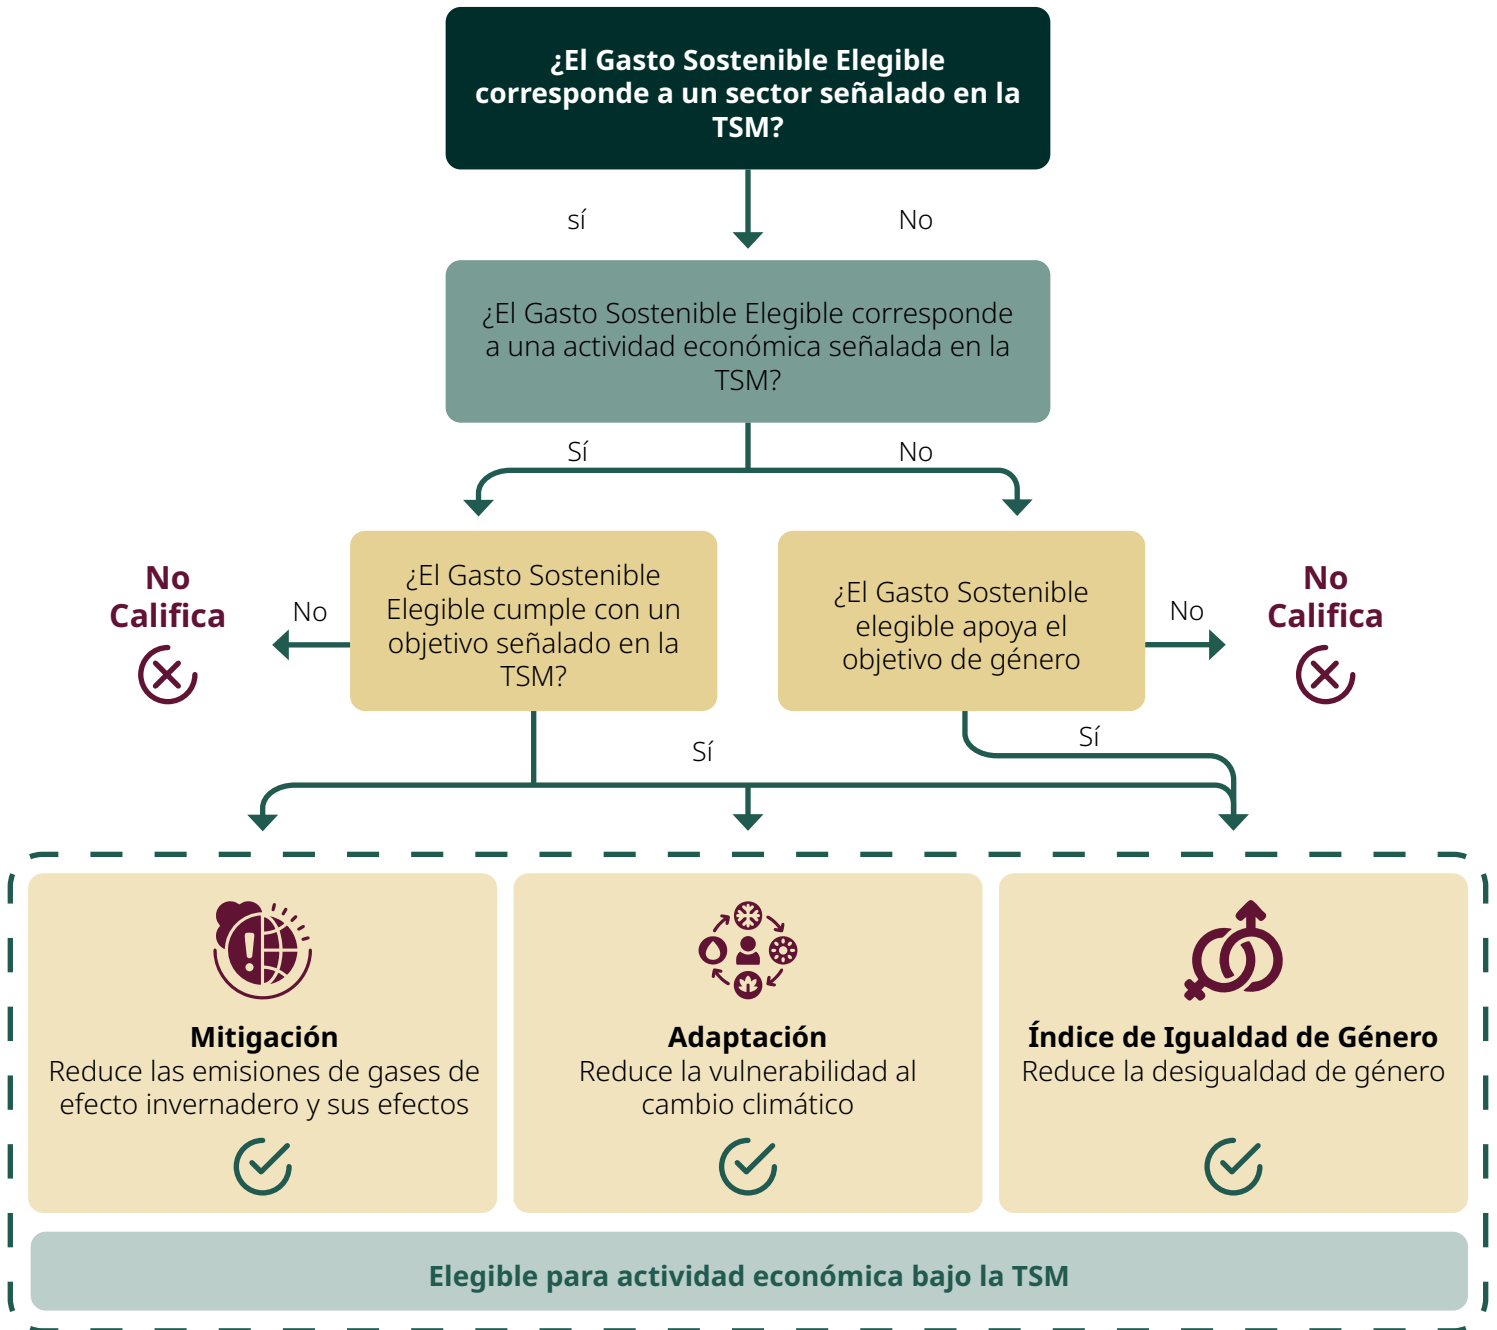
¿El Gasto Sostenible Elegible corresponde a un sector señalado en la TSM?

sí

No

¿El Gasto Sostenible Elegible corresponde a una actividad económica señalada en la TSM?

Sí

No

No Califica

No

¿El Gasto Sostenible Elegible cumple con un objetivo señalado en la TSM?

¿El Gasto Sostenible elegible apoya el objetivo de género

No

No Califica

Sí

Sí

Mitigación
Reduce las emisiones de gases de efecto invernadero y sus efectos

Adaptación
Reduce la vulnerabilidad al cambio climático

Índice de Igualdad de Género
Reduce la desigualdad de género

Elegible para actividad económica bajo la TSM